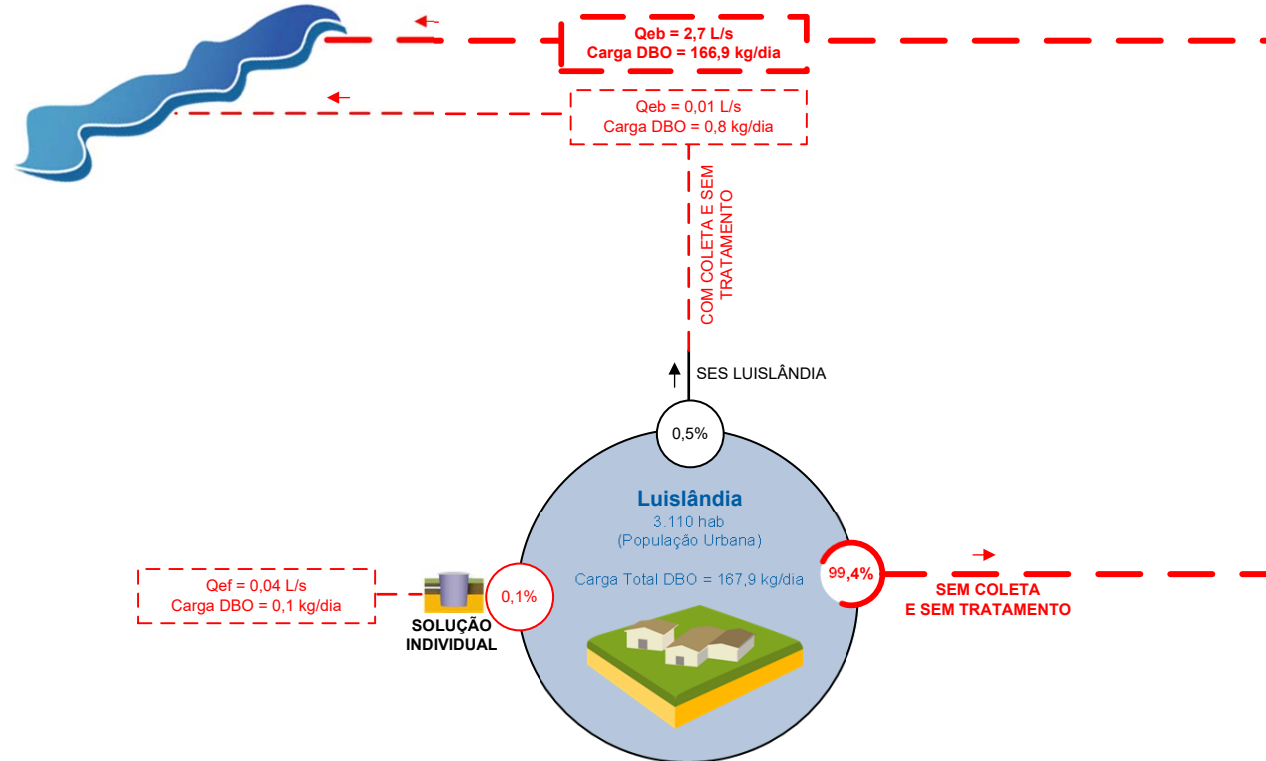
Qeb = 2,7 L/s
Carga DBO = 166,9 kg/dia

Qeb = 0,01 L/s
Carga DBO = 0,8 kg/dia

COM COLETA E SEM TRATAMENTO

SES LUISLÂNDIA

0,5%

Luislândia
3.110 hab
(População Urbana)

Carga Total DBO = 167,9 kg/dia

99,4%

SEM COLETA
E SEM TRATAMENTO

Qef = 0,04 L/s
Carga DBO = 0,1 kg/dia

0,1%

SOLUÇÃO
INDIVIDUAL